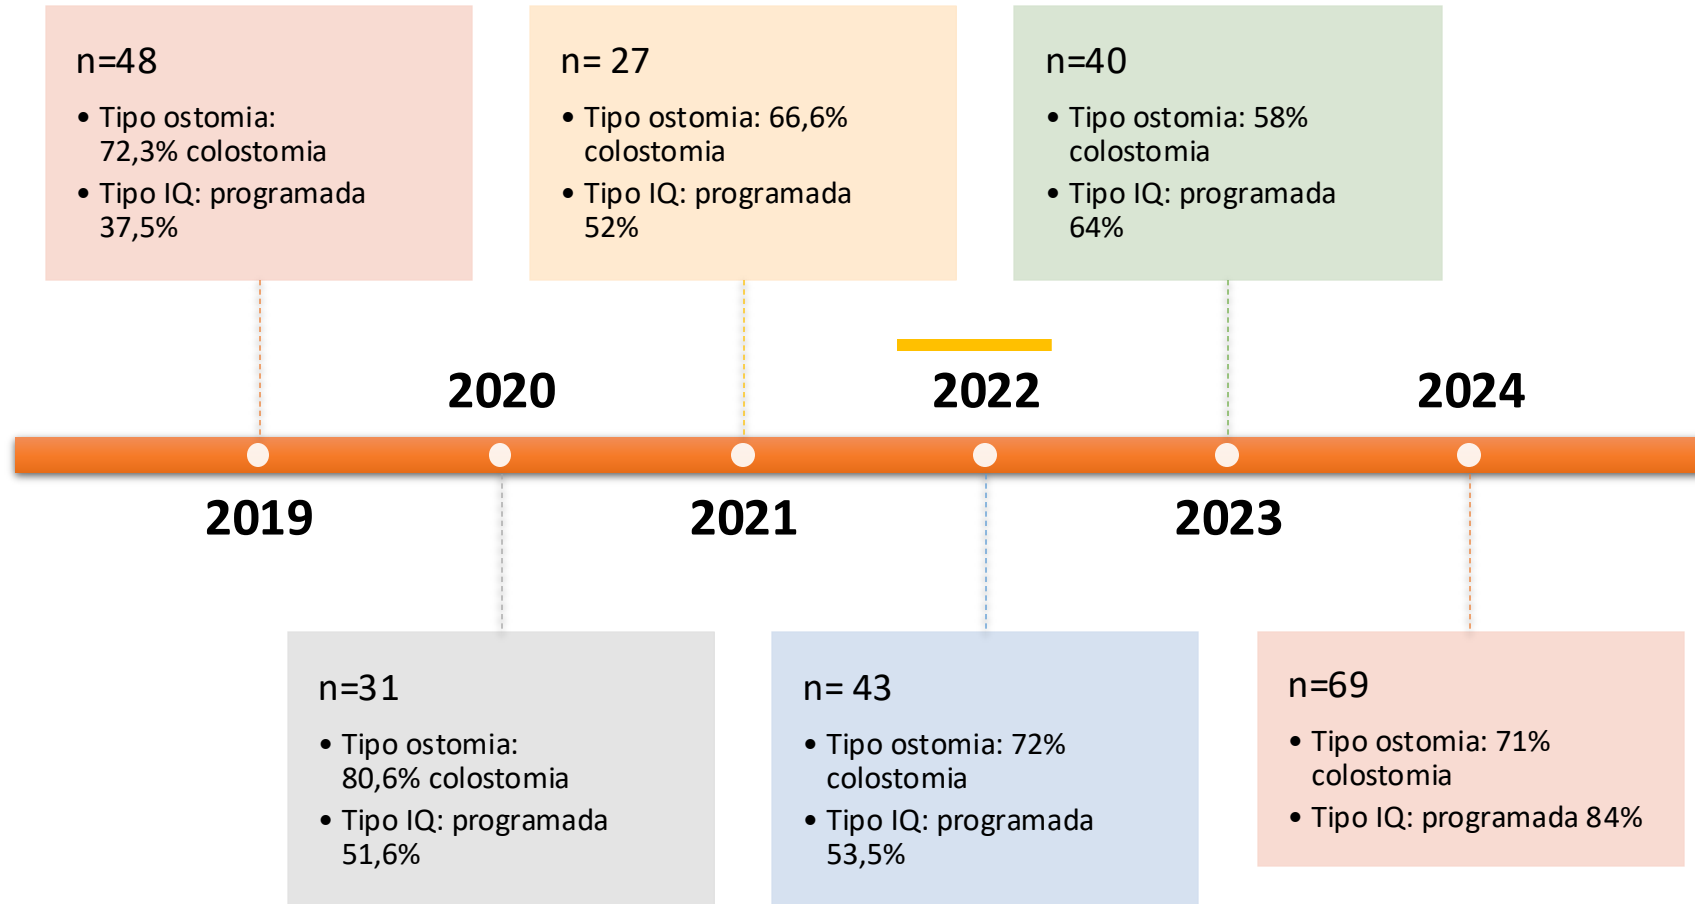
n=48

- Tipo ostomia: 72,3% colostomia
- Tipo IQ: programada 37,5%

n= 27

- Tipo ostomia: 66,6% colostomia
- Tipo IQ: programada 52%

n=40

- Tipo ostomia: 58% colostomia
- Tipo IQ: programada 64%

2020

2022

2024

2019

2021

2023

n=31

- Tipo ostomia: 80,6% colostomia
- Tipo IQ: programada 51,6%

n= 43

- Tipo ostomia: 72% colostomia
- Tipo IQ: programada 53,5%

n=69

- Tipo ostomia: 71% colostomia
- Tipo IQ: programada 84%